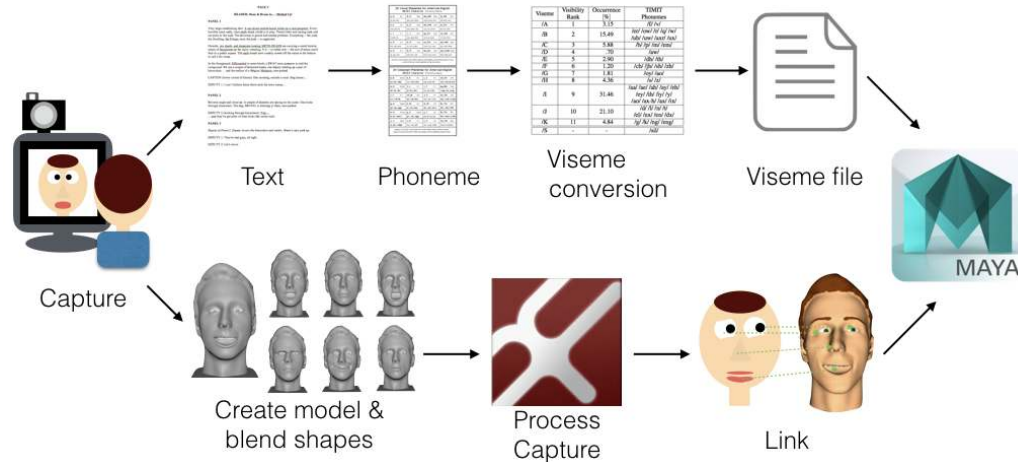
Text

Phoneme

| Viseme | Visibility Rank | Occurrence (%) | TIMIT Phonemes |
|---|---|---|---|
| /A | 1 | 3.15 | /f/ /v/ |
| /B | 2 | 15.49 | /er/ /ow/ /r/ /q/ /w/ /uh/ /uw/ /axr/ /ux/ |
| /C | 3 | 5.88 | /b/ /p/ /m/ /em/ |
| /D | 4 | .70 | /aw/ |
| /E | 5 | 2.90 | /dh/ /th/ |
| /F | 6 | 1.20 | /ch/ /jh/ /sh/ /zh/ |
| /G | 7 | 1.81 | /oy/ /ao/ |
| /H | 8 | 4.36 | /s/ /z/ |
| /I | 9 | 31.46 | /aa/ /ae/ /ah/ /ay/ /eh/ /ey/ /ih/ /iy/ /y/ /ao/ /ax-h/ /ax/ /ix/ |
| /J | 10 | 21.10 | /d/ /l/ /n/ /t/ /el/ /nx/ /en/ /dx/ |
| /K | 11 | 4.84 | /g/ /k/ /ng/ /eng/ |
| /S | - | - | /sil/ |

Viseme conversion

Viseme file

MAYA

Capture

Create model & blend shapes

Process Capture

Link